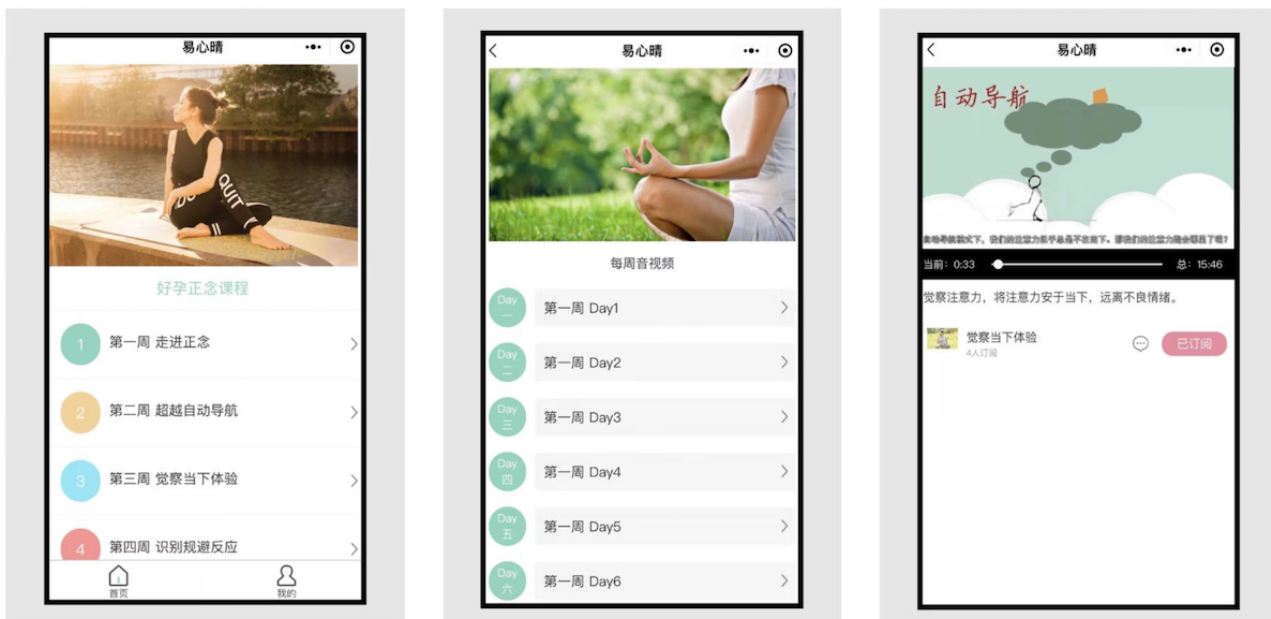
易心晴

好孕正念课程

1 第一周 走进正念

2 第二周 超越自动导航

3 第三周 觉察当下体验

4 第四周 识别规避反应

首页 我的

易心晴

每周音视频

Day 一 第一周 Day1

Day 二 第一周 Day2

Day 三 第一周 Day3

Day 四 第一周 Day4

Day 五 第一周 Day5

Day 六 第一周 Day6

易心晴

自动导航

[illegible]

当前: 0:33 总: 15:46

觉察注意力，将注意力安于当下，远离不良情绪。

觉察当下体验
4人订阅

已订阅